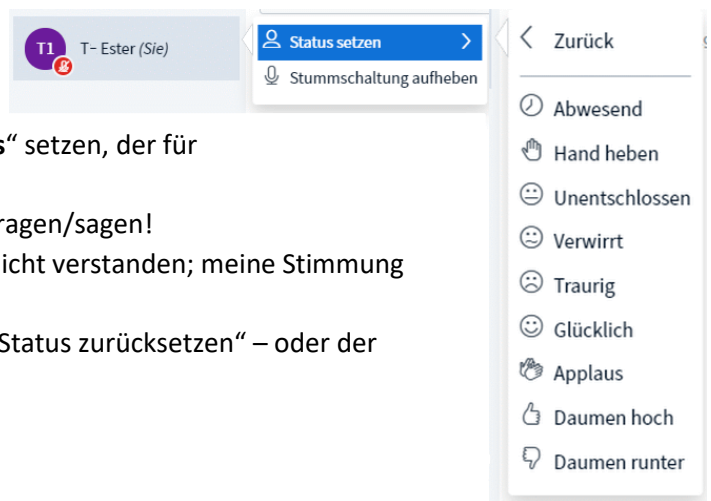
T1 T- Ester (Sie)

Status setzen

Stummschaltung aufheben

s“ setzen, der für

ragen/sagen!

icht verstanden; meine Stimmung

Status zurücksetzen“ – oder der

Zurück

Abwesend

Hand heben

Unentschlossen

Verwirrt

Traurig

Glücklich

Applaus

Daumen hoch

Daumen runter